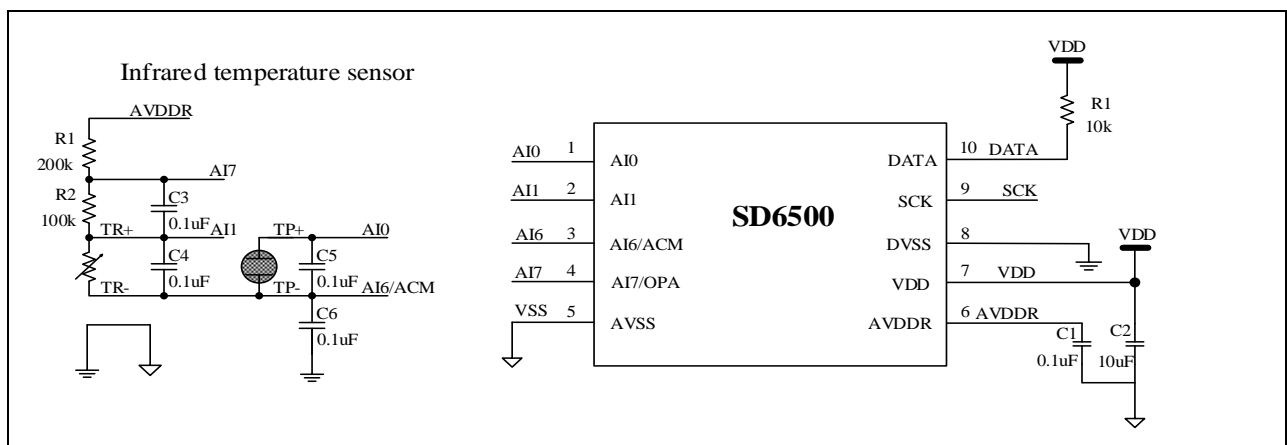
Infrared temperature sensor

AVDDR
R1
200k
AI7
R2
100k
C3
0.1uF
TR+
AI1
C4
0.1uF
TR-
TP+
AI0
C5
0.1uF
TP-
AI6/ACM
C6
0.1uF

AI0 1
AI1 2
AI6 3
AI7 4
VSS 5
AI0
AI1
AI6/ACM
AI7/OPA
AVSS
SD6500
DATA
SCK
DVSS
VDD
AVDDR
10 DATA
9 SCK
8
7 VDD
6 AVDDR
VDD
R1
10k
VDD
C1
0.1uF
C2
10uF